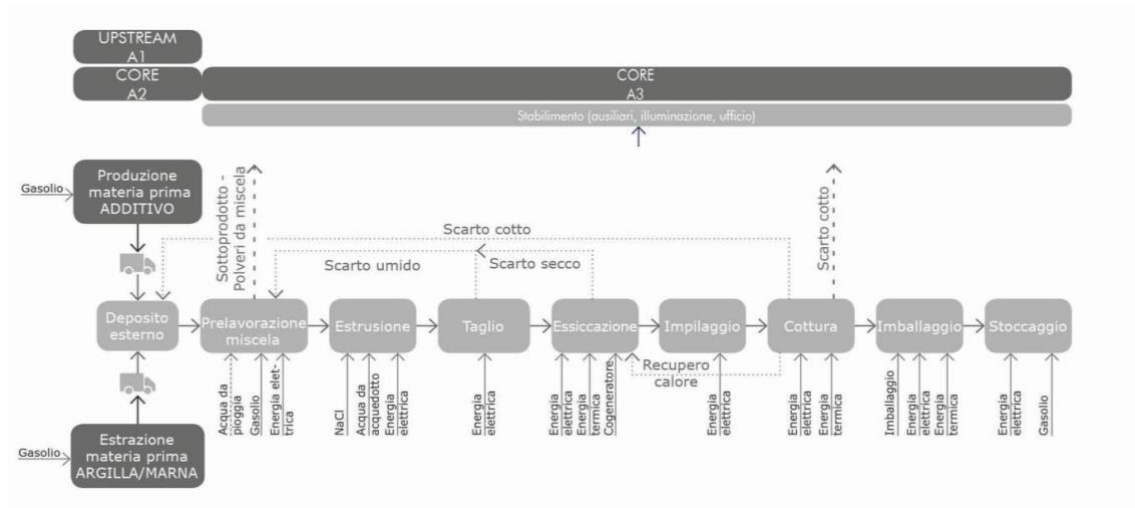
UPSTREAM
A1
CORE
A2
CORE
A3
Stabilimento (ausiliari, illuminazione, ufficio)

Gasolio
Produzione materia prima ADDITIVO

Sottoprodotto - Polveri da miscela
Scarto cotto
Scarto cotto
Scarto umido
Scarto secco

Deposito esterno
Prelavorazione miscela
Estrusione
Taglio
Essiccazione
Impilaggio
Cottura
Imballaggio
Stoccaggio

Recupero calore

Gasolio
Estrazione materia prima ARGILLA/MARNA

Acqua da pioggia
Gasolio
Energia elettrica
NaCl
Acqua da acquedotto
Energia elettrica
Energia elettrica
Energia elettrica
Energia termica
Cogeneratore
Energia elettrica
Energia elettrica
Energia termica
Imballaggio
Energia elettrica
Energia termica
Energia elettrica
Gasolio